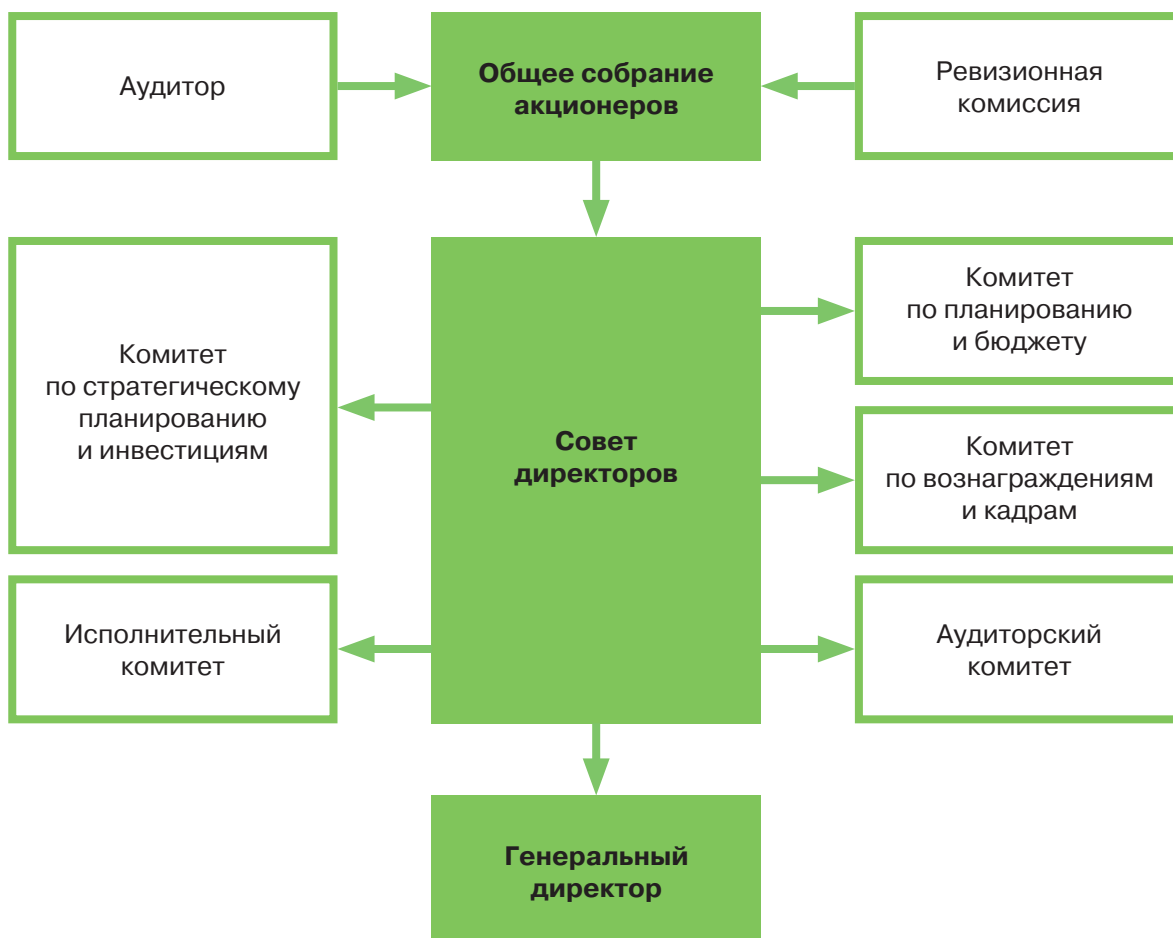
Аудитор

Общее собрание акционеров

Ревизионная комиссия

Комитет по стратегическому планированию и инвестициям

Совет директоров

Комитет по планированию и бюджету

Комитет по вознаграждениям и кадрам

Исполнительный комитет

Аудиторский комитет

Генеральный директор